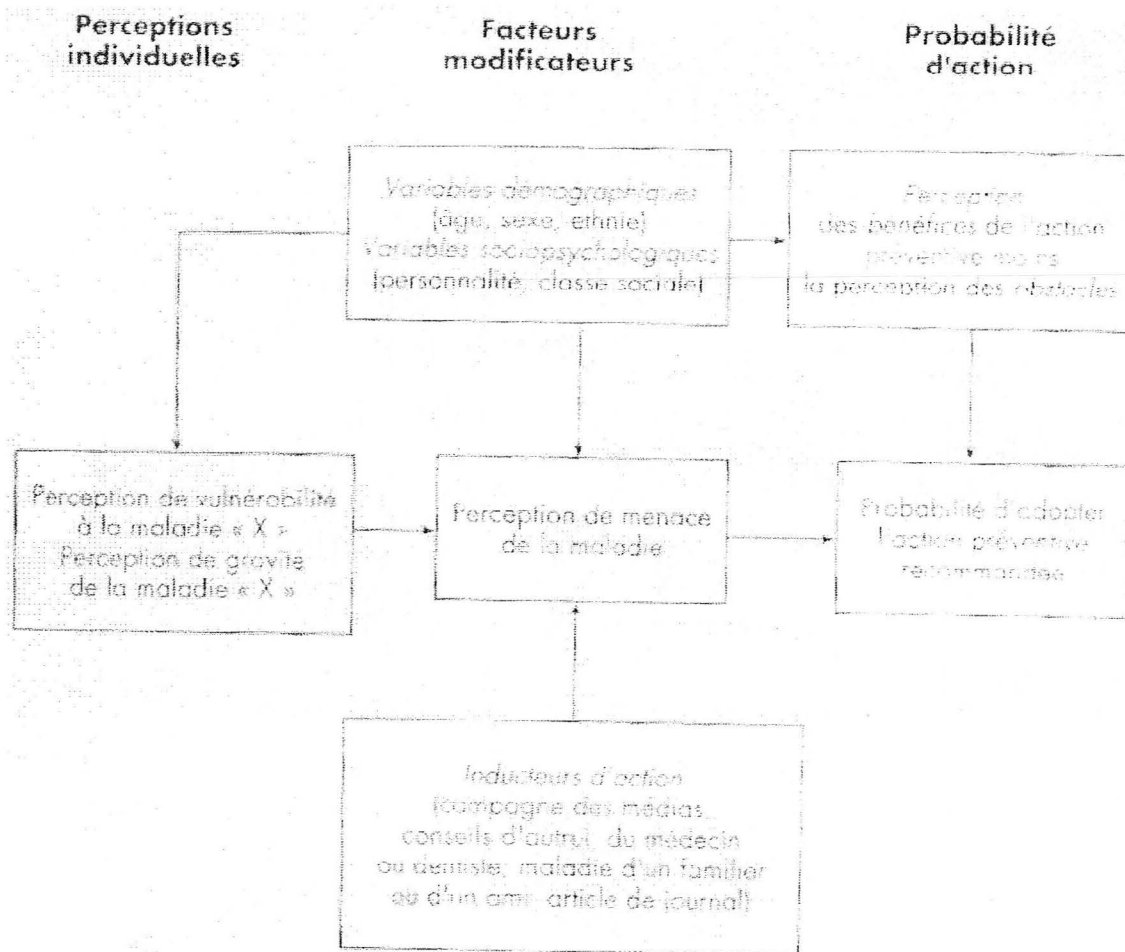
Perceptions individuelles

Facteurs modificateurs

Probabilité d'action

Variables démographiques (âge, sexe, ethnie) Variables sociopsychologiques (personnalité, classe sociale)

Perception des bénéfices de l'action préventive moins la perception des obstacles

Perception de vulnérabilité à la maladie « X » Perception de gravité de la maladie « X »

Perception de menace de la maladie

Probabilité d'adopter l'action préventive recommandée

Inducteurs d'action (campagne des médias, conseils d'autrui, du médecin ou dentiste; maladie d'un familier ou d'un ami, article de journal)